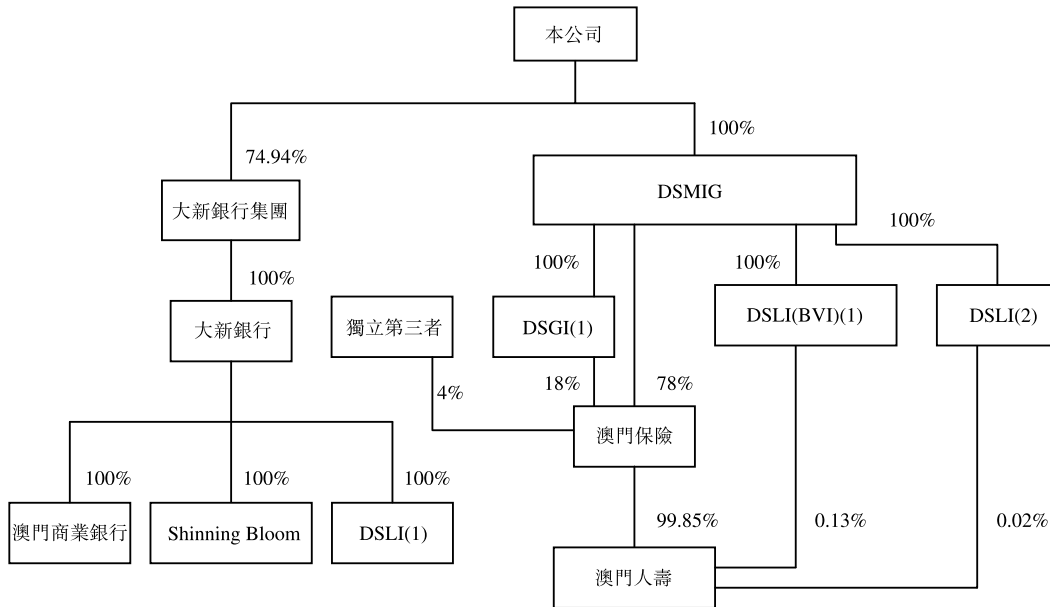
本公司

74.94%

100%

大新銀行集團

DSMIG

100%

100%

100%

100%

大新銀行

獨立第三者

DSGI(1)

DSLI(BVI)(1)

DSLI(2)

4%

18%

78%

澳門保險

100%

100%

100%

澳門商業銀行

Shinning Bloom

DSLI(1)

99.85%

0.13%

0.02%

澳門人壽